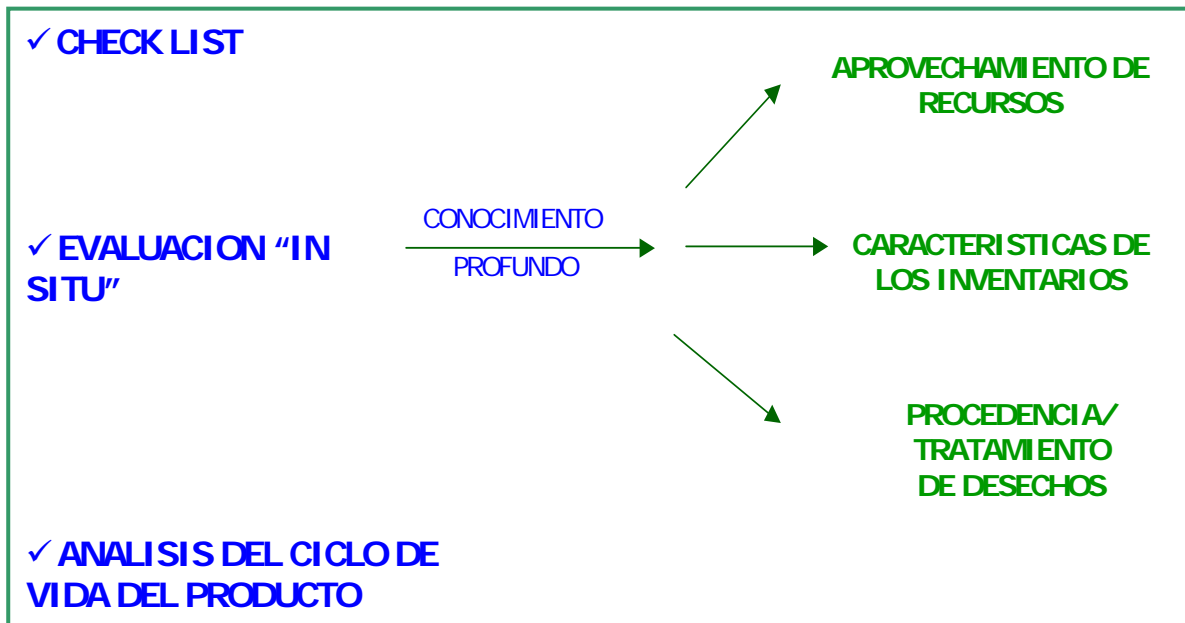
✓ CHECK LIST

✓ EVALUACION "IN SITU"

CONOCIMIENTO

PROFUNDO

APROVECHAMIENTO DE RECURSOS

CARACTERISTICAS DE LOS INVENTARIOS

PROCEDENCIA/ TRATAMIENTO DE DESECHOS

✓ ANALISIS DEL CICLO DE VIDA DEL PRODUCTO